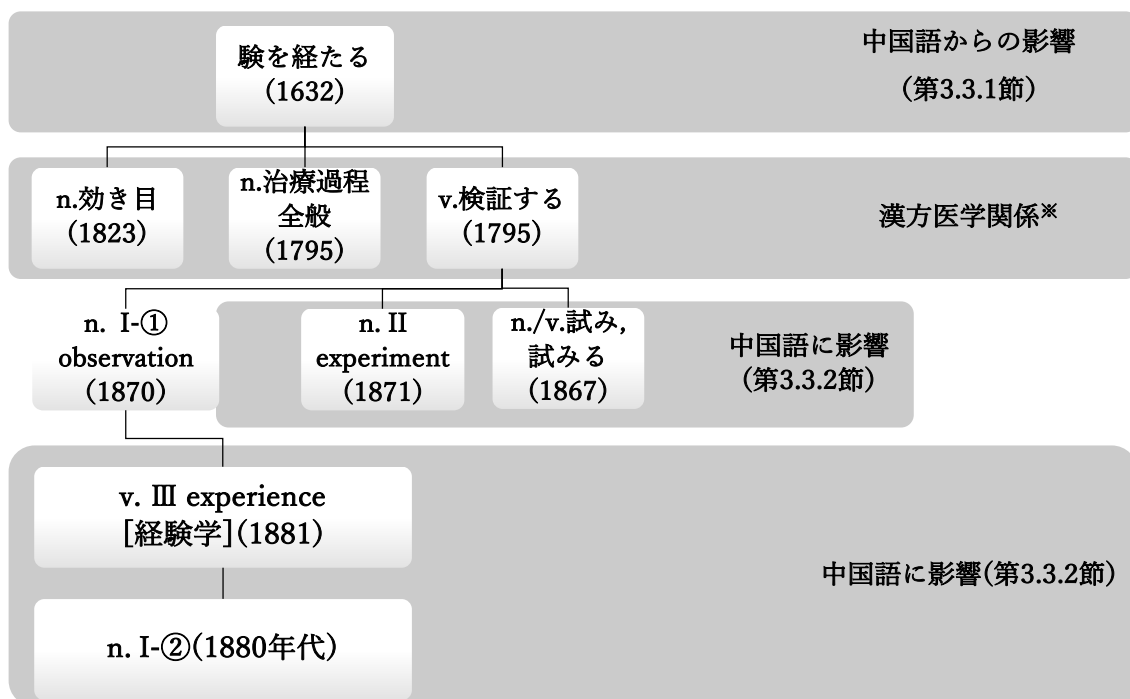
験を経たる
（1632）

中国語からの影響
（第3.3.1節）

n.効き目
（1823）

n.治療過程全般
（1795）

v.検証する
（1795）

漢方医学関係※

n. I-①
observation
（1870）

n. II
experiment
（1871）

n./v.試み,
試みる
（1867）

中国語に影響
（第3.3.2節）

v. III experience
[経験学]（1881）

n. I-②（1880年代）

中国語に影響（第3.3.2節）